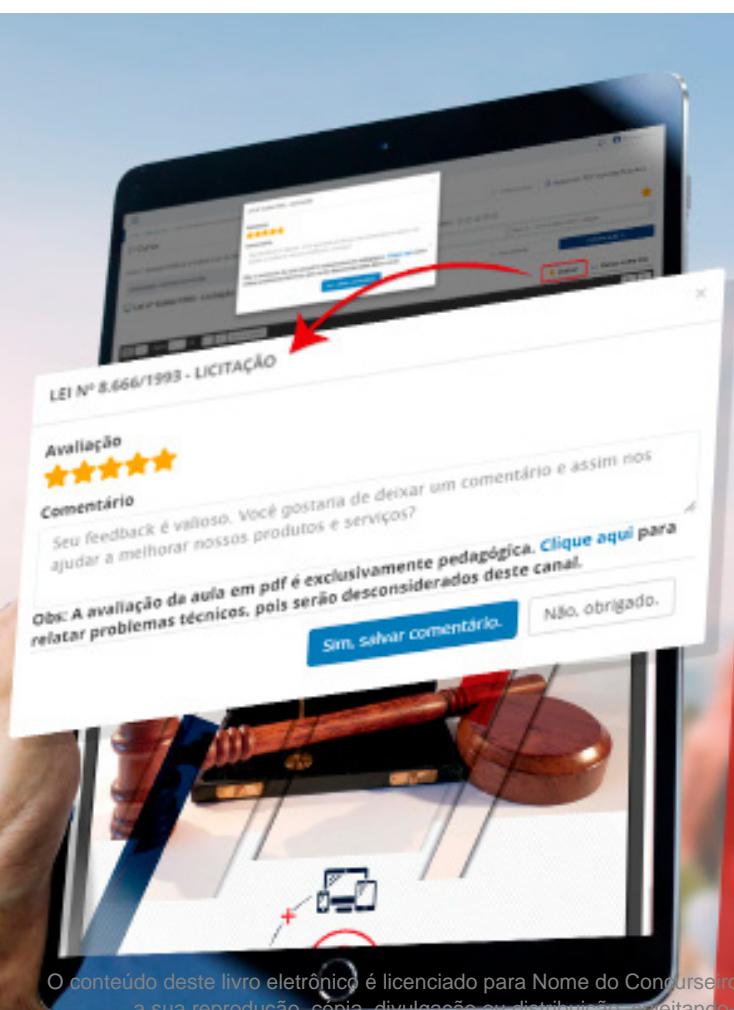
×

LEI Nº 8.666/1993 - LICITAÇÃO

Avaliação

Comentário

Seu feedback é valioso. Você gostaria de deixar um comentário e assim nos ajudar a melhorar nossos produtos e serviços?

Obs: A avaliação da aula em pdf é exclusivamente pedagógica. Clique aqui para relatar problemas técnicos, pois serão desconsiderados deste canal.

Sim, salvar comentário. Não, obrigado.

O conteúdo deste livro eletrônico é licenciado para Nome do Concurseiro a sua reprodução, cópia, divulgação ou distribuição, sujeitando